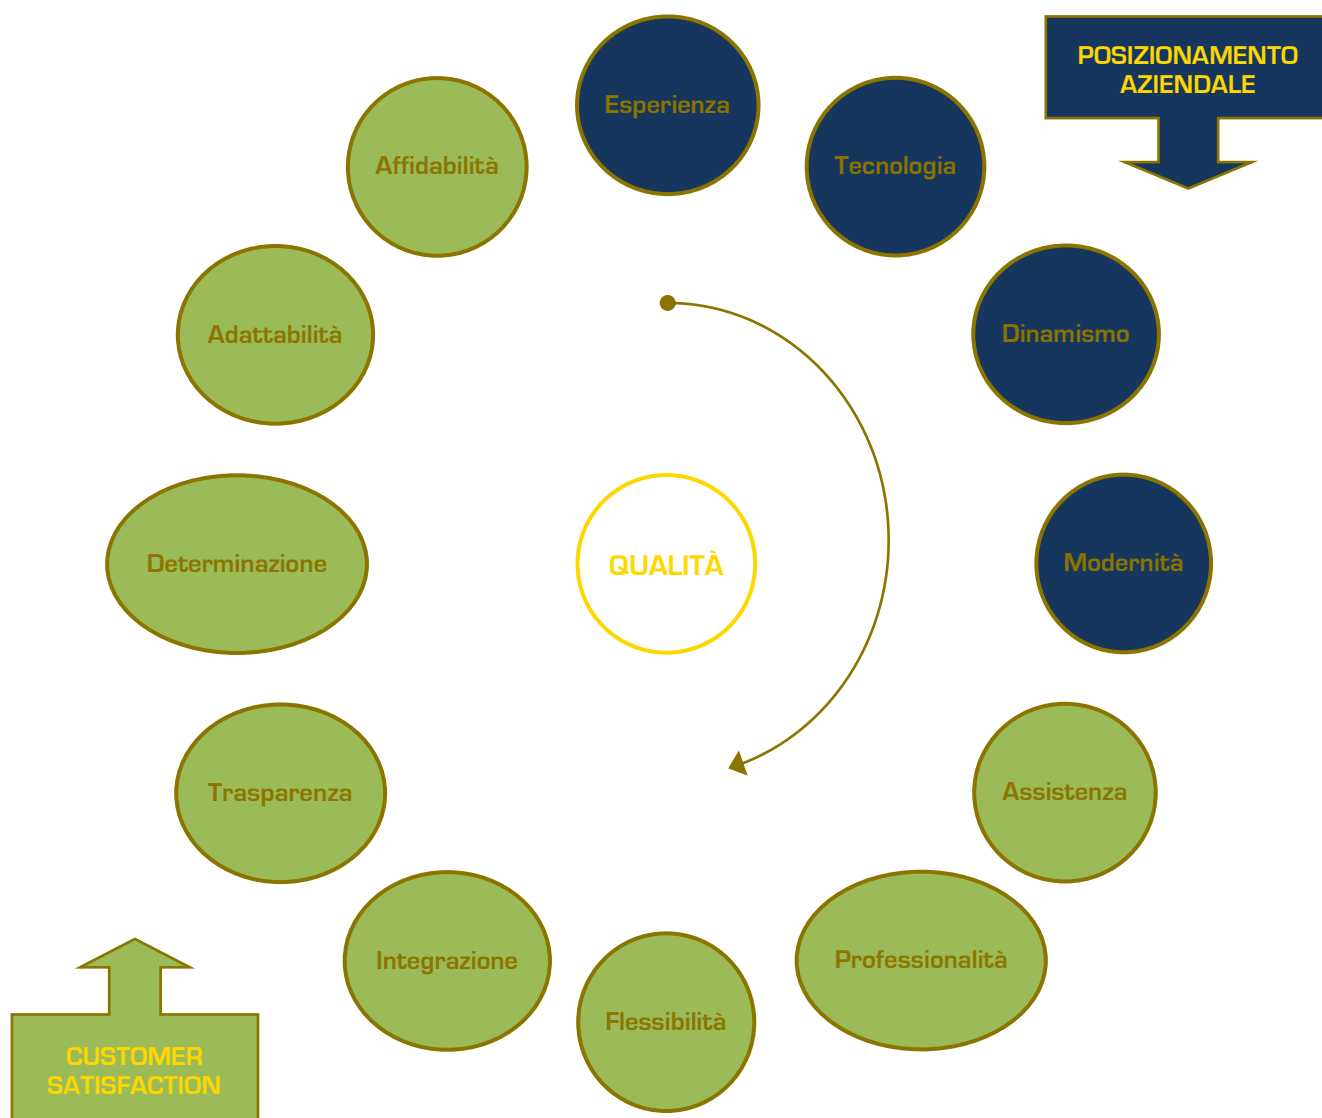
POSIZIONAMENTO AZIENDALE

Esperienza

Tecnologia

Dinamismo

Modernità

Assistenza

Professionalità

Flessibilità

Integrazione

Trasparenza

Determinazione

Adattabilità

Affidabilità

QUALITÀ

CUSTOMER SATISFACTION